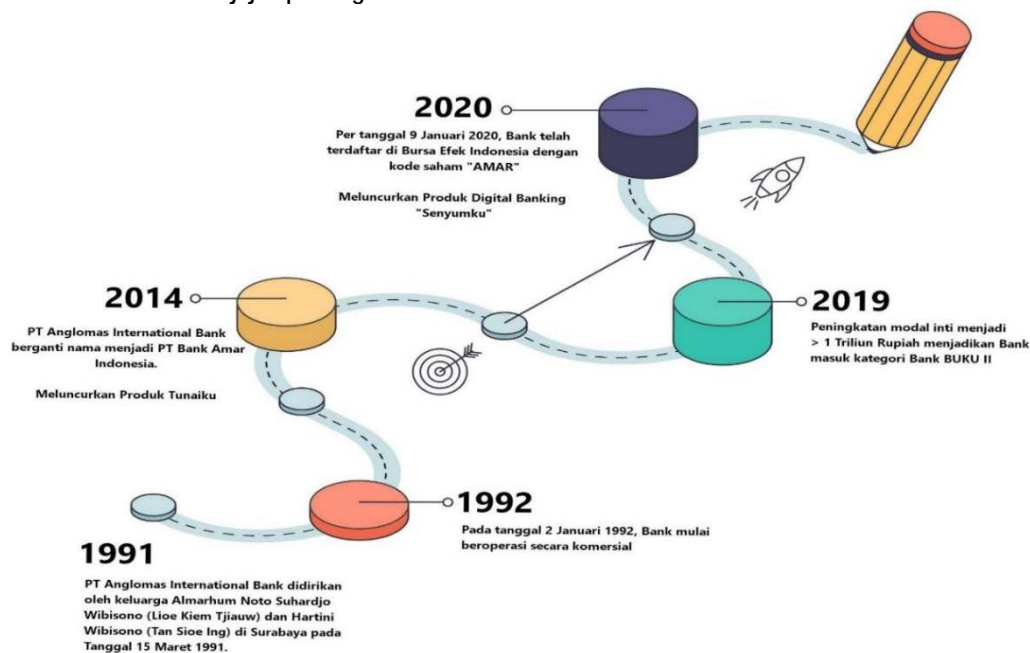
2020

Per tanggal 9 Januari 2020, Bank telah terdaftar di Bursa Efek Indonesia dengan kode saham "AMAR"

Meluncurkan Produk Digital Banking "Senyumku"

2014

PT Anglomas International Bank berganti nama menjadi PT Bank Amar Indonesia.

Meluncurkan Produk Tunaiku

2019

Peningkatan modal inti menjadi > 1 Triliun Rupiah menjadikan Bank masuk kategori Bank BUKU II

1992

Pada tanggal 2 Januari 1992, Bank mulai beroperasi secara komersial

1991

PT Anglomas International Bank didirikan oleh keluarga Almarhum Noto Suhardjo Wibisono (Lioe Kiem Tjiauw) dan Hartini Wibisono (Tan Sioe Ing) di Surabaya pada Tanggal 15 Maret 1991.